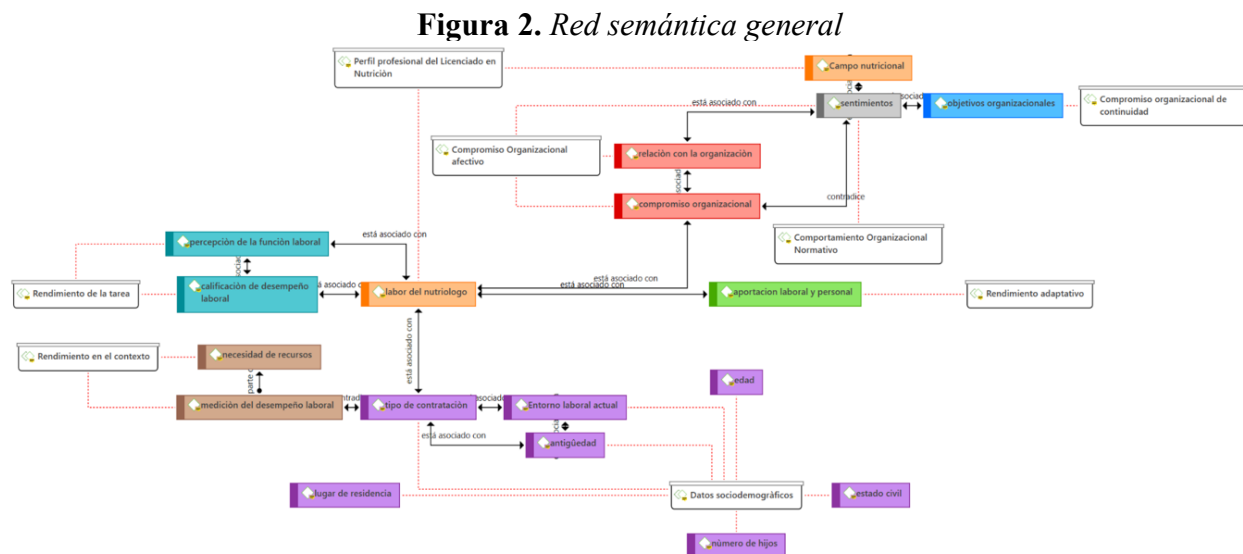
**Figura 2.** *Red semántica general*

Perfil profesional del Licenciado en Nutrición

Campo nutricional

sentimientos

objetivos organizacionales

Compromiso organizacional de continuidad

está asociado con

Compromiso Organizacional afectivo

relación con la organización

compromiso organizacional

contradice

Comportamiento Organizacional Normativo

percepción de la función laboral

está asociado con

calificación de desempeño laboral

asociado

labor del nutriologo

está asociado con

está asociado con

aportacion laboral y personal

Rendimiento adaptativo

Rendimiento de la tarea

Rendimiento en el contexto

necesidad de recursos

está asociado con

medición del desempeño laboral

tipo de contratación

Entorno laboral actual

edad

está asociado con

antigüedad

lugar de residencia

Datos sociodemográficos

estado civil

número de hijos